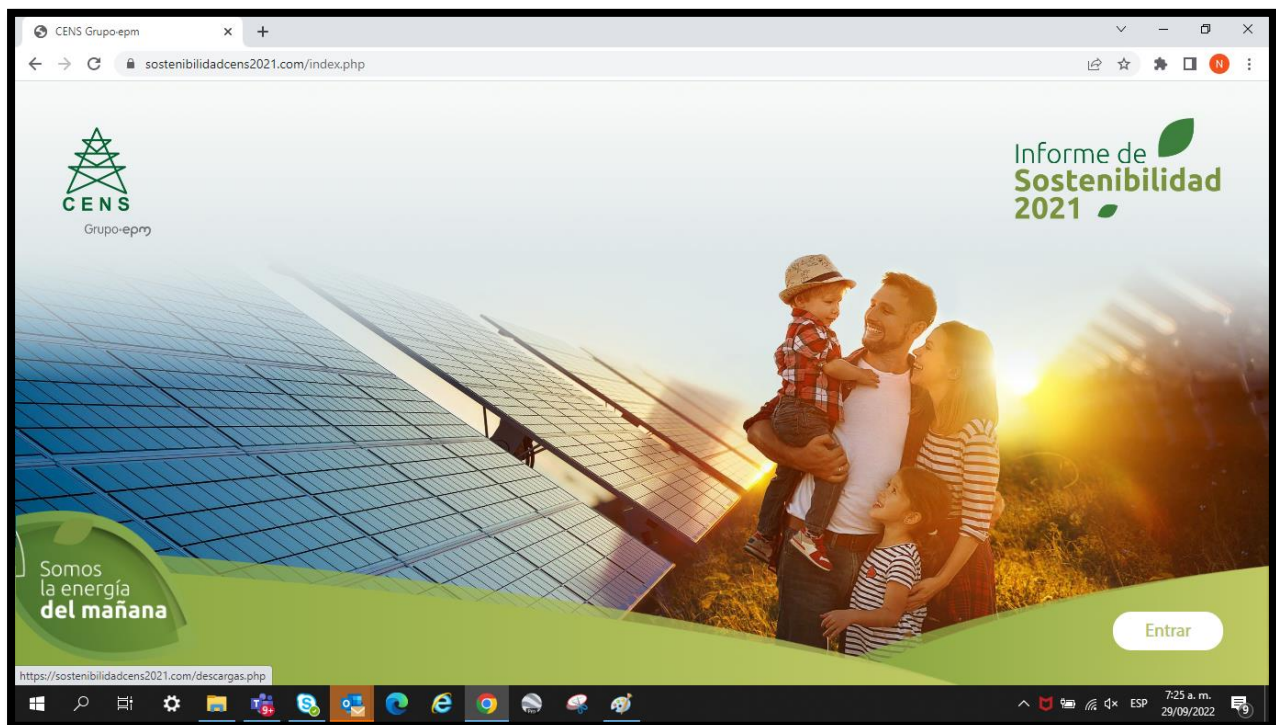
CENS Grupo-epm

sostenibilidadcens2021.com/index.php

CENS

Grupo-epm

Informe de
Sostenibilidad
2021

Somos
la energía
del mañana

Entrar

https://sostenibilidadcens2021.com/descargas.php

ESP

7:25 a. m.
29/09/2022